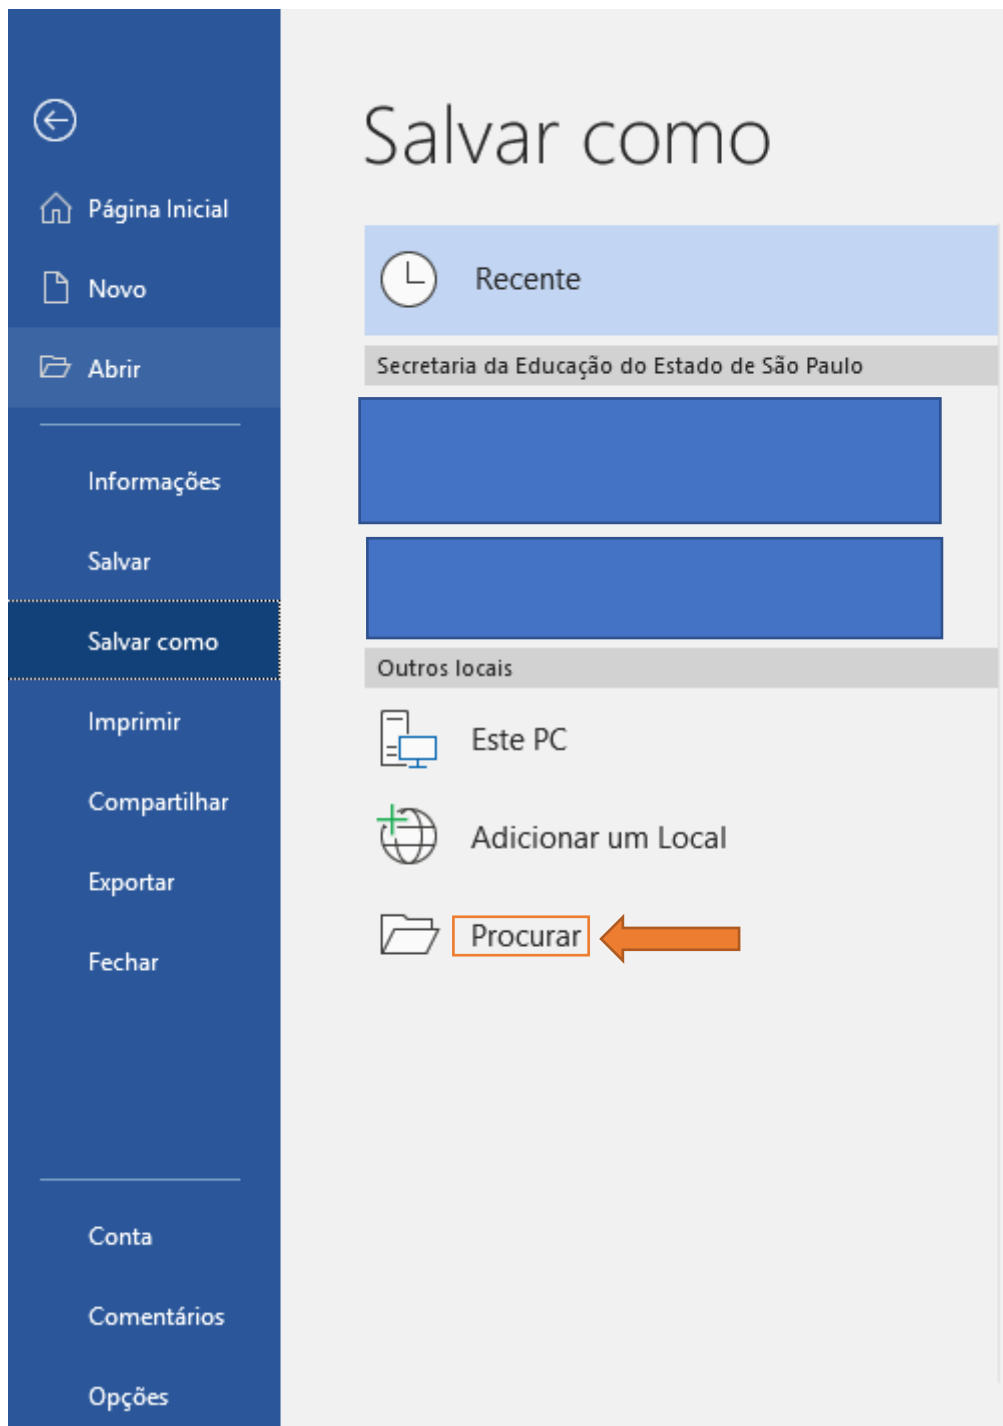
Página Inicial

Novo

Abrir

Informações

Salvar

Salvar como

Imprimir

Compartilhar

Exportar

Fechar

Conta

Comentários

Opções

Salvar como

Recente

Secretaria da Educação do Estado de São Paulo

Outros locais

Este PC

Adicionar um Local

Procurar